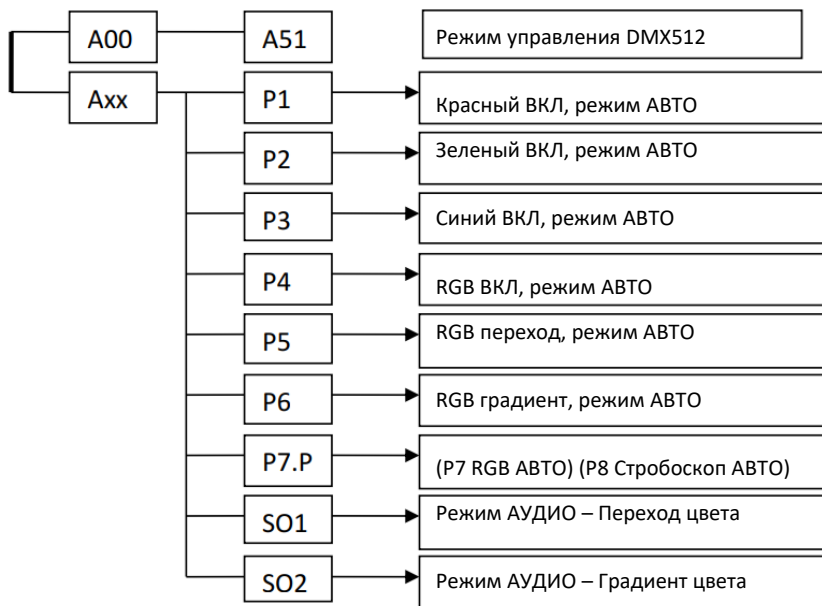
A00

A51

Режим управления DMX512

Axx

P1

Красный ВКЛ, режим АВТО

P2

Зеленый ВКЛ, режим АВТО

P3

Синий ВКЛ, режим АВТО

P4

RGB ВКЛ, режим АВТО

P5

RGB переход, режим АВТО

P6

RGB градиент, режим АВТО

P7.P

(P7 RGB АВТО) (P8 Стробоскоп АВТО)

SO1

Режим АУДИО – Переход цвета

SO2

Режим АУДИО – Градиент цвета